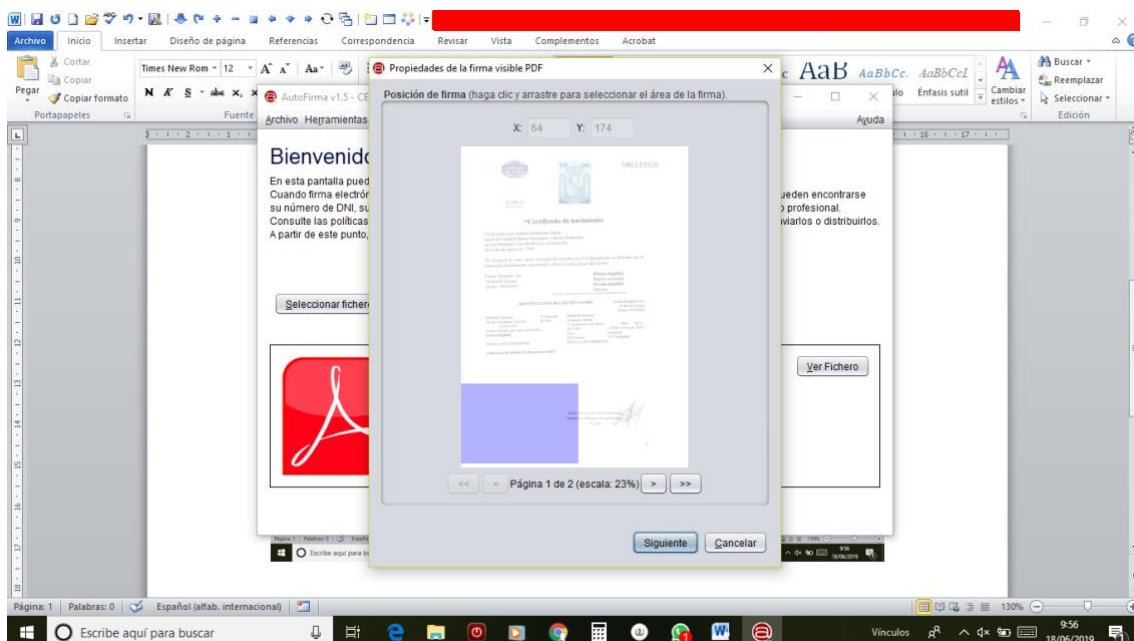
Archivo Inicio Insertar Diseño de página Referencias Correspondencia Revisar Vista Complementos Acrobat

Cortar
Copiar
Pegar
Copiar formato
Portapapeles
Times New Rom 12
Fuente
AaB AaBbCc. AaBbCcI
Énfasis sutil
Cambiar estilos
Buscar
Reemplazar
Seleccionar
Edición

AutoFirma v1.5 - CE
Archivo Herramientas
Ayuda

Bienvenido
En esta pantalla pued
Cuando firma electrón
su número de DNI, su
Consulte las políticas
A partir de este punto,

ueden encontrarse
profesional.
viarlos o distribuirlos.

Seleccionar fichero

Ver Fichero

Propiedades de la firma visible PDF
Posición de firma (haga clic y arrastre para seleccionar el área de la firma).
X: 64 Y: 174
Certificado de nacimiento
<< < Página 1 de 2 (escala: 23%) > >>
Siguiente Cancelar

Escribe aquí para buscar

Página: 1 Palabras: 0 Español (alfab. internacional)
130%
Escribe aquí para buscar
Vínculos
9:56
18/06/2019